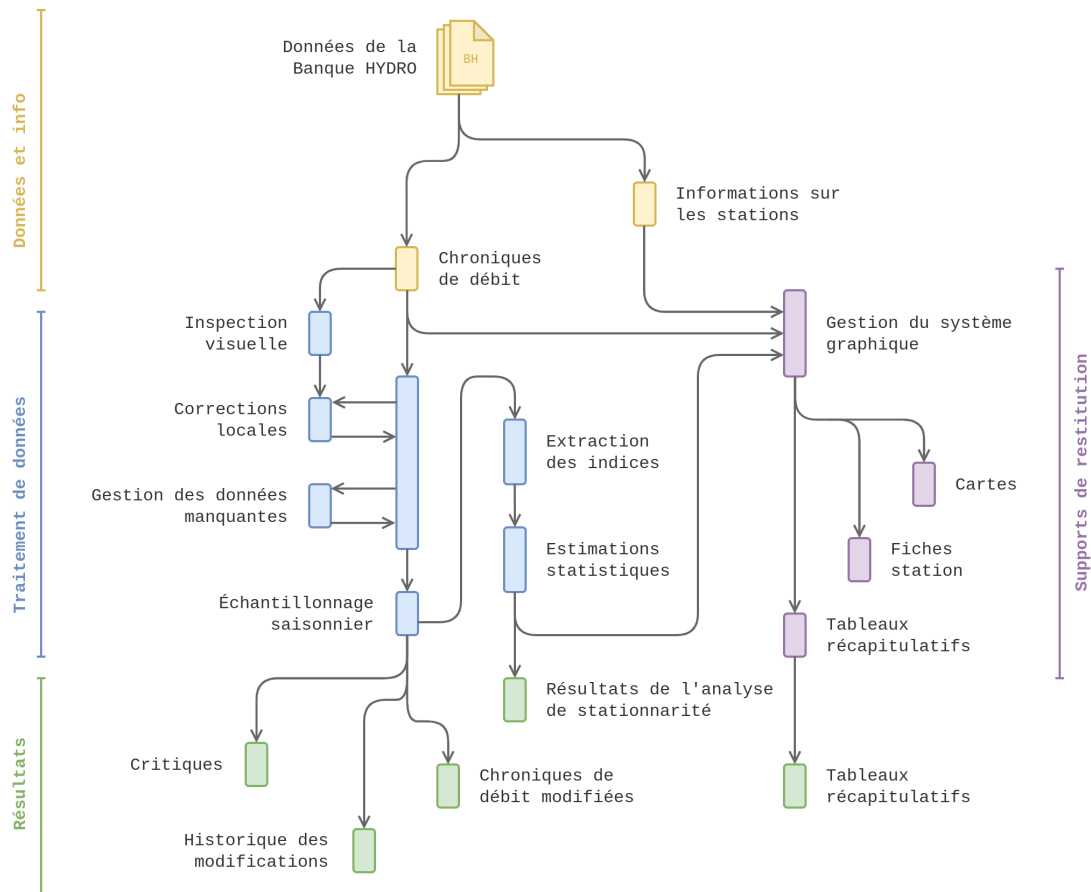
Données et info

Traitement de données

Résultats

Supports de restitution

Données de la Banque HYDRO

BH

Informations sur les stations

Chroniques de débit

Gestion du système graphique

Inspection visuelle

Corrections locales

Extraction des indices

Cartes

Gestion des données manquantes

Estimations statistiques

Fiches station

Échantillonnage saisonnier

Tableaux récapitulatifs

Résultats de l'analyse de stationnarité

Critiques

Chroniques de débit modifiées

Tableaux récapitulatifs

Historique des modifications